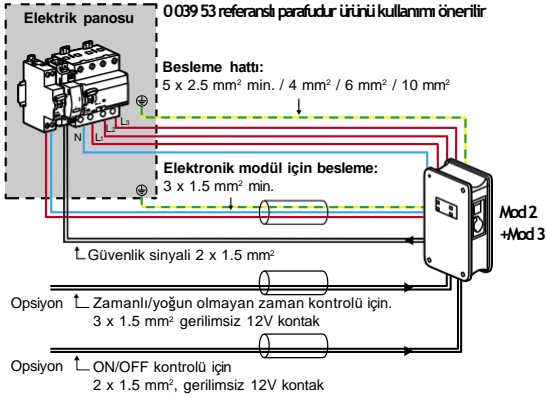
Elektrik panosu

0 039 53 referanslı parafudur ürünü kullanımı önerilir

Besleme hattı:
5 x 2.5 mm² min. / 4 mm² / 6 mm² / 10 mm²

N L1 L2 L3

Elektronik modül için besleme:
3 x 1.5 mm² min.

Mod 2
+Mod 3

Güvenlik sinyali 2 x 1.5 mm²

Opsiyon Zamanlı/yoğun olmayan zaman kontrolü için.
3 x 1.5 mm² gerilimsiz 12V kontak

Opsiyon ON/OFF kontrolü için
2 x 1.5 mm², gerilimsiz 12V kontak